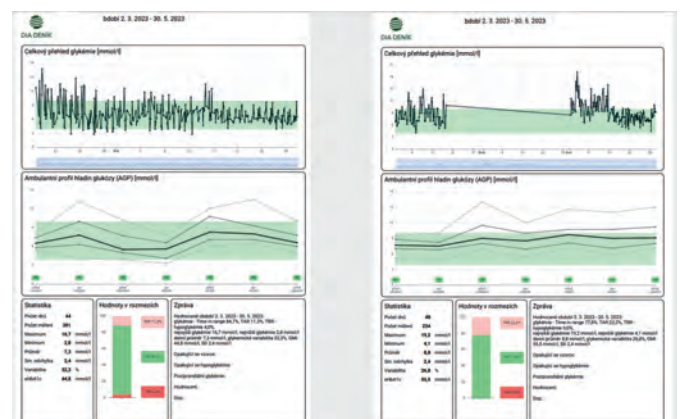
DIA DENÍK

období 2. 3. 2023 - 30. 5. 2023

Celkový přehled glykémie [mmol/l]

Ambulantní profil hladin glukózy (AGP) [mmol/l]

Statistika

Počet dní 44

Počet měření 391

Maximum 16,7 mmol/l

Minimum 2,8 mmol/l

Průměr 7,3 mmol/l

Sm. odchylka 2,4 mmol/l

Variabilita 32,3 %

eHbA1c 44,6 mmol/l

Hodnoty v rozmezích

Zpráva

Hodnocené období 2. 3. 2023 - 30. 5. 2023

Opakující se vzorce:

Opakující se hypoglykémie:

Postprandiální glykémie:

Hodnocení:

Doporučení:

DIA DENÍK

období 2. 3. 2023 - 30. 5. 2023

Celkový přehled glykémie [mmol/l]

Ambulantní profil hladin glukózy (AGP) [mmol/l]

Statistika

Počet dní 48

Počet měření 234

Maximum 15,5 mmol/l

Minimum 4,1 mmol/l

Průměr 8,8 mmol/l

Sm. odchylka 2,4 mmol/l

Variabilita 26,9 %

eHbA1c 55,5 mmol/l

Hodnoty v rozmezích

Zpráva

Hodnocené období 2. 3. 2023 - 30. 5. 2023

Opakující se vzorce:

Opakující se hypoglykémie:

Postprandiální glykémie:

Hodnocení:

Doporučení: